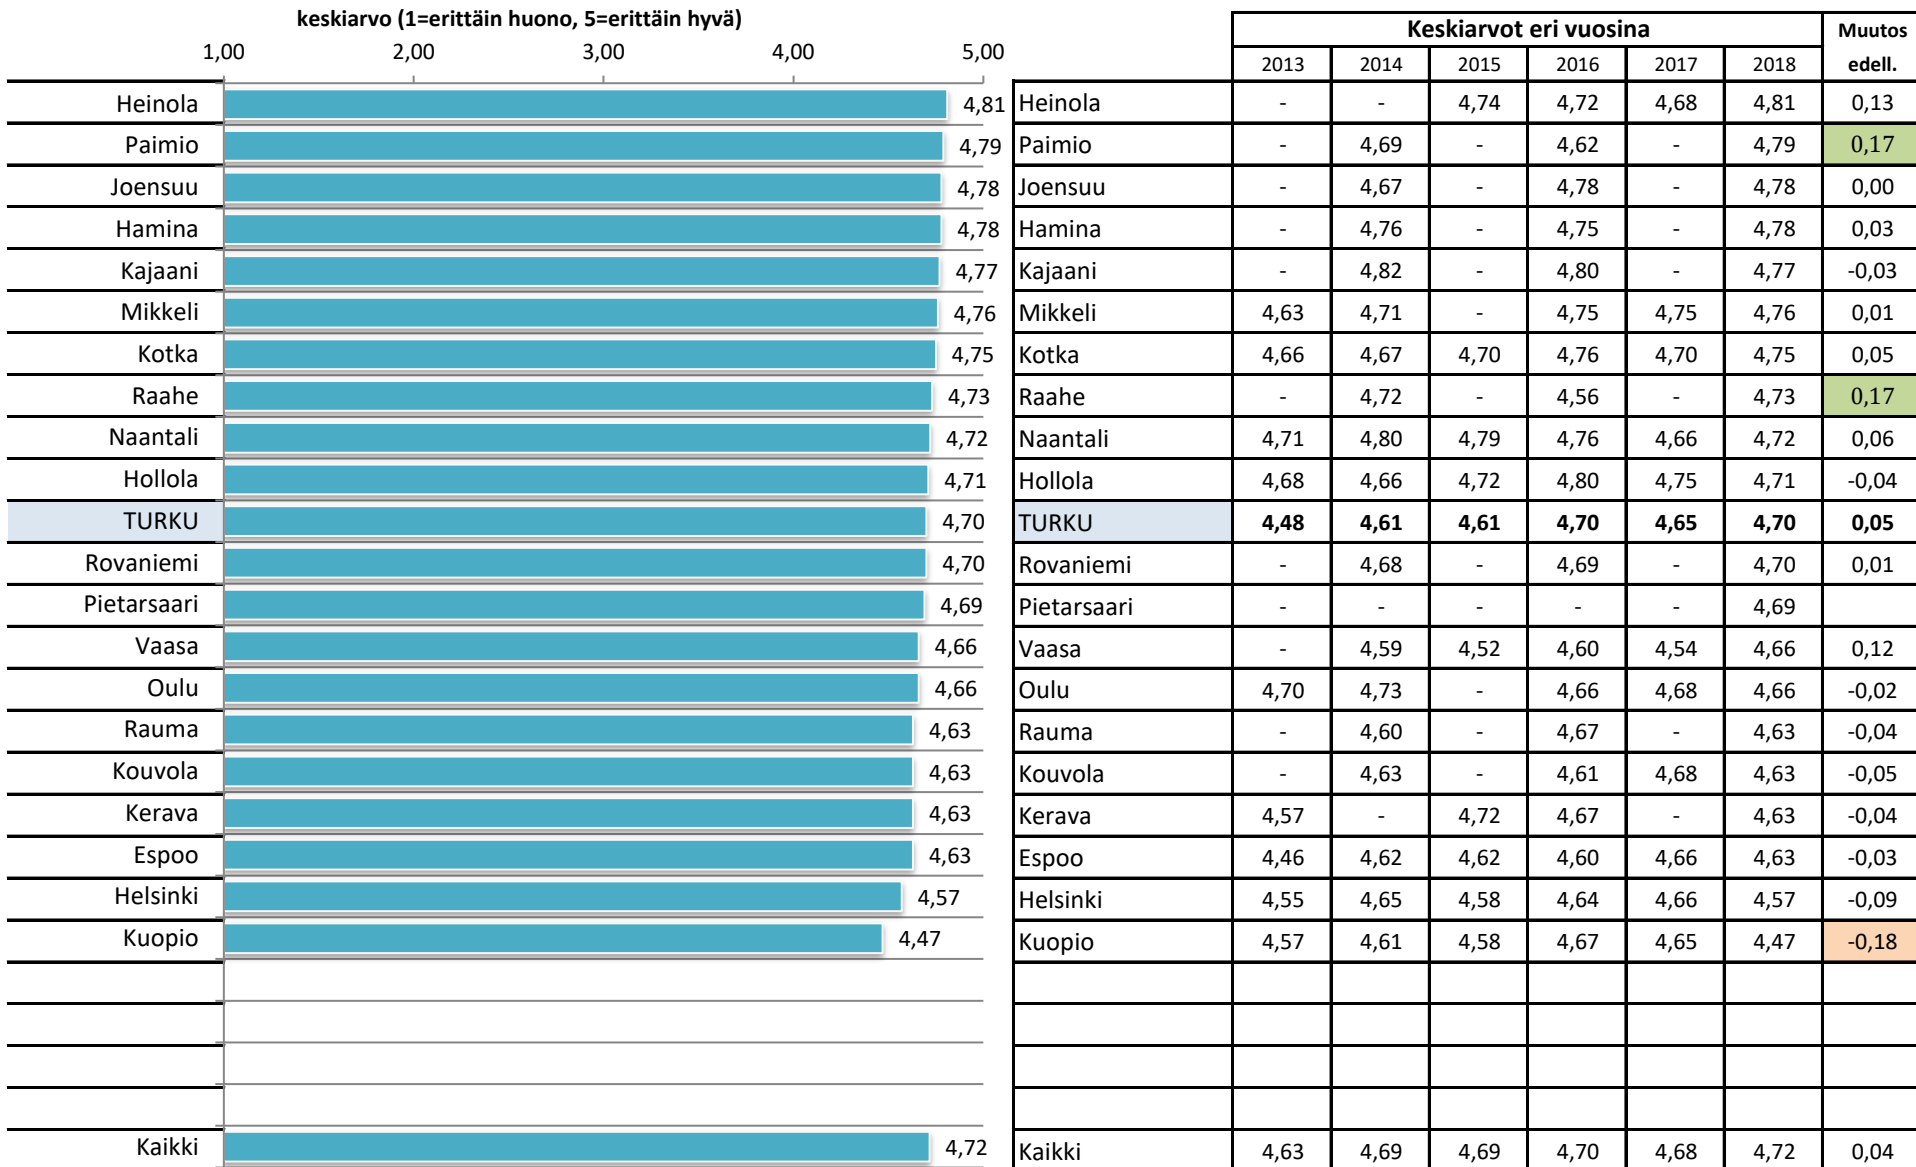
keskiarvo (1=erittäin huono, 5=erittäin hyvä)

1,00 2,00 3,00 4,00 5,00

Heinola 4,81
Paimio 4,79
Joensuu 4,78
Hamina 4,78
Kajaani 4,77
Mikkeli 4,76
Kotka 4,75
Raahe 4,73
Naantali 4,72
Hollola 4,71
TURKU 4,70
Rovaniemi 4,70
Pietarsaari 4,69
Vaasa 4,66
Oulu 4,66
Rauma 4,63
Kouvola 4,63
Kerava 4,63
Espoo 4,63
Helsinki 4,57
Kuopio 4,47
Kaikki 4,72

| | Keskiarvot eri vuosina | | | | | | Muutos |
|---|---|---|---|---|---|---|---|
| | 2013 | 2014 | 2015 | 2016 | 2017 | 2018 | edell. |
| Heinola | - | - | 4,74 | 4,72 | 4,68 | 4,81 | 0,13 |
| Paimio | - | 4,69 | - | 4,62 | - | 4,79 | 0,17 |
| Joensuu | - | 4,67 | - | 4,78 | - | 4,78 | 0,00 |
| Hamina | - | 4,76 | - | 4,75 | - | 4,78 | 0,03 |
| Kajaani | - | 4,82 | - | 4,80 | - | 4,77 | -0,03 |
| Mikkeli | 4,63 | 4,71 | - | 4,75 | 4,75 | 4,76 | 0,01 |
| Kotka | 4,66 | 4,67 | 4,70 | 4,76 | 4,70 | 4,75 | 0,05 |
| Raahe | - | 4,72 | - | 4,56 | - | 4,73 | 0,17 |
| Naantali | 4,71 | 4,80 | 4,79 | 4,76 | 4,66 | 4,72 | 0,06 |
| Hollola | 4,68 | 4,66 | 4,72 | 4,80 | 4,75 | 4,71 | -0,04 |
| TURKU | 4,48 | 4,61 | 4,61 | 4,70 | 4,65 | 4,70 | 0,05 |
| Rovaniemi | - | 4,68 | - | 4,69 | - | 4,70 | 0,01 |
| Pietarsaari | - | - | - | - | - | 4,69 | |
| Vaasa | - | 4,59 | 4,52 | 4,60 | 4,54 | 4,66 | 0,12 |
| Oulu | 4,70 | 4,73 | - | 4,66 | 4,68 | 4,66 | -0,02 |
| Rauma | - | 4,60 | - | 4,67 | - | 4,63 | -0,04 |
| Kouvola | - | 4,63 | - | 4,61 | 4,68 | 4,63 | -0,05 |
| Kerava | 4,57 | - | 4,72 | 4,67 | - | 4,63 | -0,04 |
| Espoo | 4,46 | 4,62 | 4,62 | 4,60 | 4,66 | 4,63 | -0,03 |
| Helsinki | 4,55 | 4,65 | 4,58 | 4,64 | 4,66 | 4,57 | -0,09 |
| Kuopio | 4,57 | 4,61 | 4,58 | 4,67 | 4,65 | 4,47 | -0,18 |
| Kaikki | 4,63 | 4,69 | 4,69 | 4,70 | 4,68 | 4,72 | 0,04 |